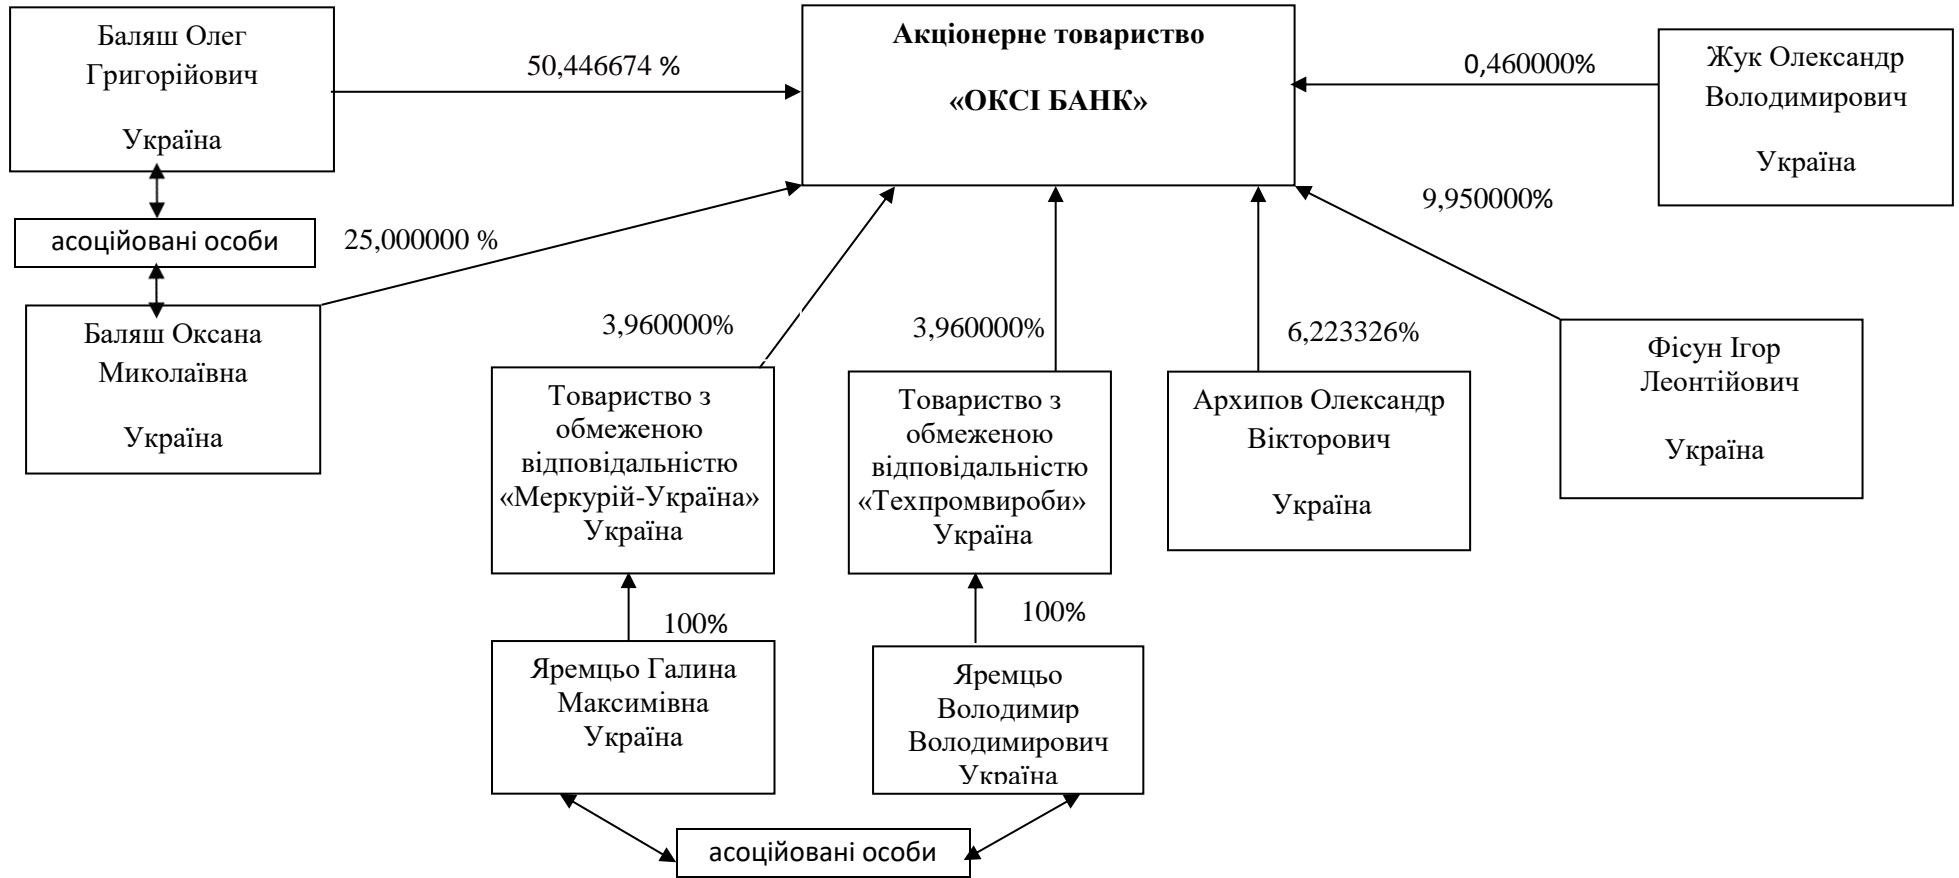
Баляш Олег Григорійович

Україна

50,446674 %

Акціонерне товариство

«ОКСІ БАНК»

0,460000%

Жук Олександр Володимирович

Україна

асоційовані особи

25,000000 %

9,950000%

Баляш Оксана Миколаївна

Україна

3,960000%

3,960000%

6,223326%

Фісун Ігор Леонтійович

Україна

Товариство з обмеженою відповідальністю «Меркурій-Україна» Україна

Товариство з обмеженою відповідальністю «Техпромвироби» Україна

Архипов Олександр Вікторович

Україна

100%

100%

Яремцьо Галина Максимівна Україна

Яремцьо Володимир Володимирович Україна

асоційовані особи